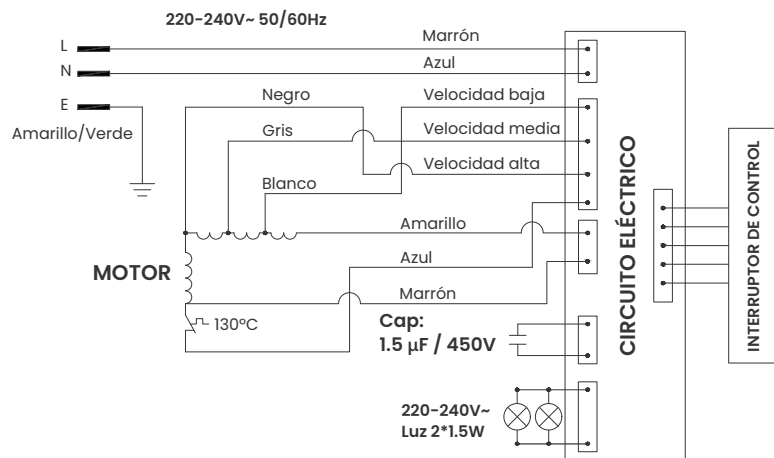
220-240V~ 50/60Hz

L

N

E

Amarillo/Verde

Marrón

Azul

Negro

Velocidad baja

Gris

Velocidad media

Velocidad alta

Blanco

Amarillo

MOTOR

Azul

Marrón

130ºC

Cap:
1.5 μF / 450V

220-240V~
Luz 2*1.5W

CIRCUITO ELÉCTRICO

INTERRUPTOR DE CONTROL